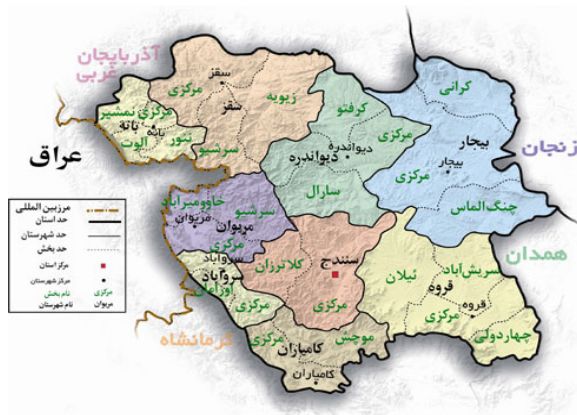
آذربایجان غربی

عراق

زنجان

همدان

کرمانشاه

سقز
سقز
زیویه
مرکزی
مرکزی نمشیر
بانه
بانه
ننور
الوت
سرشیو

کرفتو
دیواندره
دیواندره
مرکزی
سارال

کرانی
بیجار
بیجار
مرکزی
چنگ‌الماس

خاومیرآباد
مریوان
مریوان
سرشیو
مرکزی

سروآباد
سروآباد
اورامان
مرکزی

کلاترزان
سنندج
سنندج
مرکزی

سریش‌آباد
قروه
قروه
دلبران
مرکزی
چهاردولی

موچش
کامیاران
کامیاران
مرکزی

مرزبین المللی
حد استان
حد شهرستان
حد بخش
مرکز استان
مرکز شهرستان
نام بخش
نام شهرستان
مرکزی
مریوان